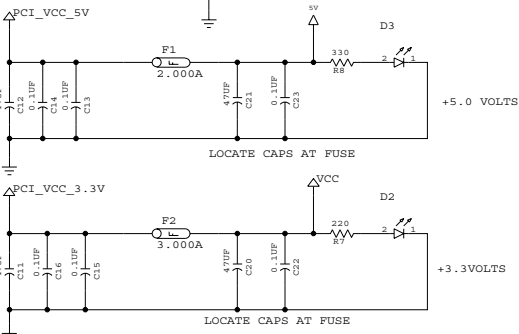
PCI_VCC_5V
5V
D3
F1
330
2.000A
R8
2
1
C12
0.1UF
C14
0.1UF
C13
47UF
C21
0.1UF
C23
+5.0 VOLTS
LOCATE CAPS AT FUSE
PCI_VCC_3.3V
VCC
D2
F2
220
3.000A
R7
2
1
C11
0.1UF
C16
0.1UF
C15
47UF
C20
0.1UF
C22
+3.3VOLTS
LOCATE CAPS AT FUSE